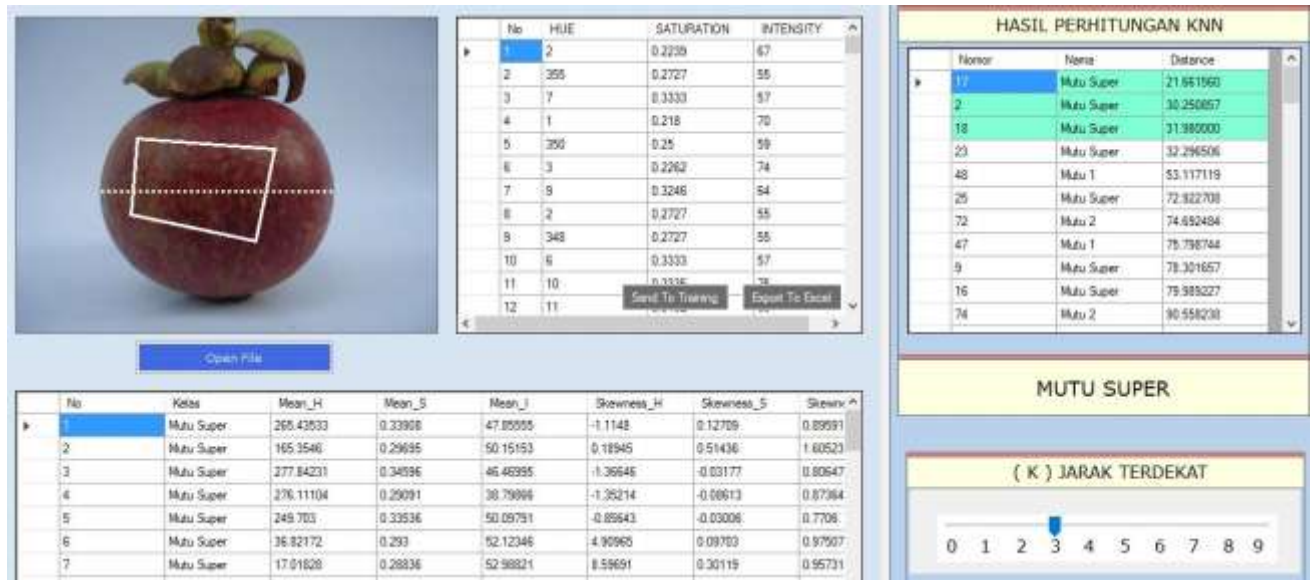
| No | HUE | SATURATION | INTENSITY |
|---|---|---|---|
| 1 | 2 | 0.2239 | 67 |
| 2 | 356 | 0.2727 | 55 |
| 3 | 7 | 0.3333 | 57 |
| 4 | 1 | 0.218 | 70 |
| 5 | 350 | 0.25 | 59 |
| 6 | 3 | 0.2262 | 74 |
| 7 | 9 | 0.3246 | 64 |
| 8 | 2 | 0.2727 | 55 |
| 9 | 348 | 0.2727 | 55 |
| 10 | 6 | 0.3333 | 57 |
| 11 | 10 | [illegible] | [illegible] |
| 12 | 11 | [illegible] | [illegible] |

Send To Training
Export To Excel

Open File

| No | Kelas | Mean_H | Mean_S | Mean_I | Skewness_H | Skewness_S | Skewn |
|---|---|---|---|---|---|---|---|
| 1 | Mutu Super | 265.43533 | 0.33908 | 47.85555 | -1.1148 | 0.12709 | 0.89591 |
| 2 | Mutu Super | 165.3546 | 0.29695 | 50.15153 | 0.18945 | 0.51436 | 1.60523 |
| 3 | Mutu Super | 277.84231 | 0.34596 | 46.46995 | -1.36646 | -0.03177 | 0.80647 |
| 4 | Mutu Super | 276.11104 | 0.29091 | 38.79866 | -1.35214 | -0.08613 | 0.87364 |
| 5 | Mutu Super | 249.703 | 0.33536 | 50.09791 | -0.85643 | -0.03006 | 0.7706 |
| 6 | Mutu Super | 36.82172 | 0.293 | 52.12346 | 4.90965 | 0.09703 | 0.97507 |
| 7 | Mutu Super | 17.01828 | 0.28836 | 52.98821 | 8.59691 | 0.30119 | 0.95731 |

HASIL PERHITUNGAN KNN

| Nomor | Nama | Distance |
|---|---|---|
| 17 | Mutu Super | 21.661560 |
| 2 | Mutu Super | 30.250857 |
| 18 | Mutu Super | 31.980000 |
| 23 | Mutu Super | 32.296506 |
| 48 | Mutu 1 | 53.117119 |
| 25 | Mutu Super | 72.922700 |
| 72 | Mutu 2 | 74.692484 |
| 47 | Mutu 1 | 75.798744 |
| 9 | Mutu Super | 78.301657 |
| 16 | Mutu Super | 79.989227 |
| 74 | Mutu 2 | 90.558230 |

MUTU SUPER

( K ) JARAK TERDEKAT

0 1 2 3 4 5 6 7 8 9